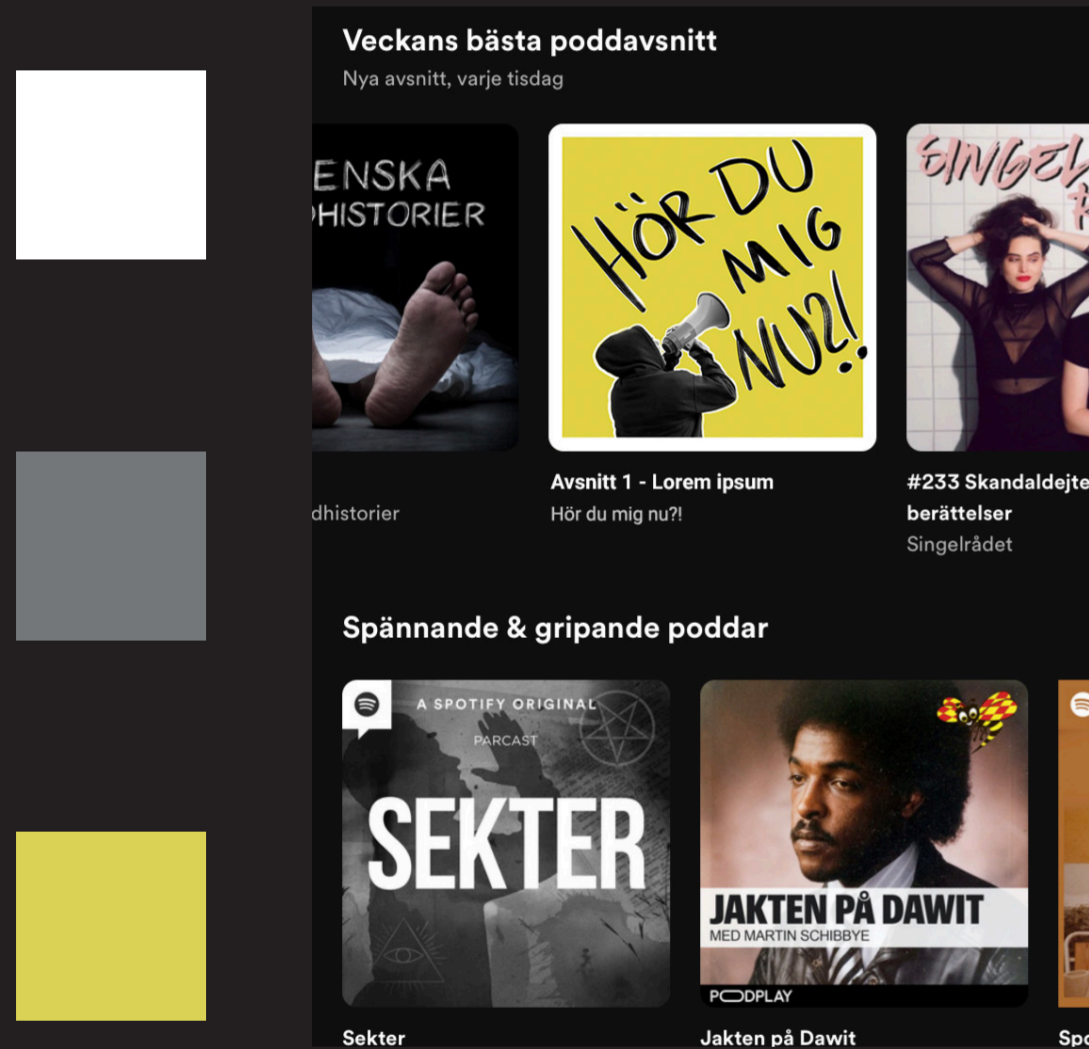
Veckans bästa poddavsnitt
Nya avsnitt, varje tisdag

ENSKA
HISTORIER

dhistorier

HÖR DU MIG NU?!

Avsnitt 1 - Lorem ipsum
Hör du mig nu?!

SINGEL

#233 Skandaldejte
berättelser
Singelrådet

Spännande & gripande poddar

A SPOTIFY ORIGINAL
PARCAST
SEKTER

Sekter

JAKTEN PÅ DAWIT
MED MARTIN SCHIBBYE
PODPLAY

Jakten på Dawit

Spo